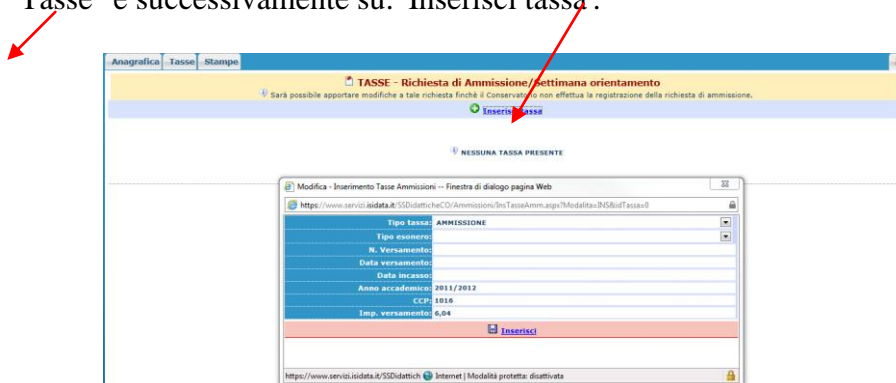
Tasse" e successivamente su: "Inserisci tassa".

Anagrafica Tasse Stampe

TASSE - Richiesta di Ammissione/Settimana orientamento

Sarà possibile apportare modifiche a tale richiesta finché il Conservatorio non effettua la registrazione della richiesta di ammissione.

Inserisci tassa

NESSUNA TASSA PRESENTE

Modifica - Inserimento Tasse Ammissioni -- Finestra di dialogo pagina Web

https://www.servizi.isidata.it/SSDidatticheCO/Ammissioni/InsTasseAmm.aspx?Modalita=INS&idTassa=0

| | |
|---|---|
| Tipo tassa: | AMMISSIONE |
| Tipo esonero: | |
| N. Versamento: | |
| Data versamento: | |
| Data incasso: | |
| Anno accademico: | 2011/2012 |
| CCP: | 1016 |
| Imp. versamento: | 6,04 |

Inserisci

https://www.servizi.isidata.it/SSDidattich Internet | Modalità protetta: disattivata